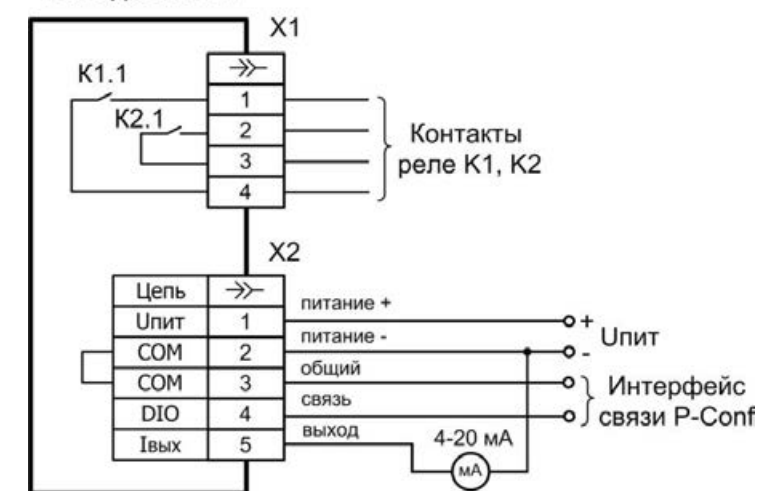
X1

K1.1

K2.1

1
2
3
4

Контакты реле K1, K2

X2

| Цепь | $\rightarrow\succ$ |
|---|---|
| Uпит | 1 |
| COM | 2 |
| COM | 3 |
| DIO | 4 |
| Iвых | 5 |

питание +
питание -
общий
связь
выход

+
-
Uпит

Интерфейс связи P-Conf

4-20 мА

мА